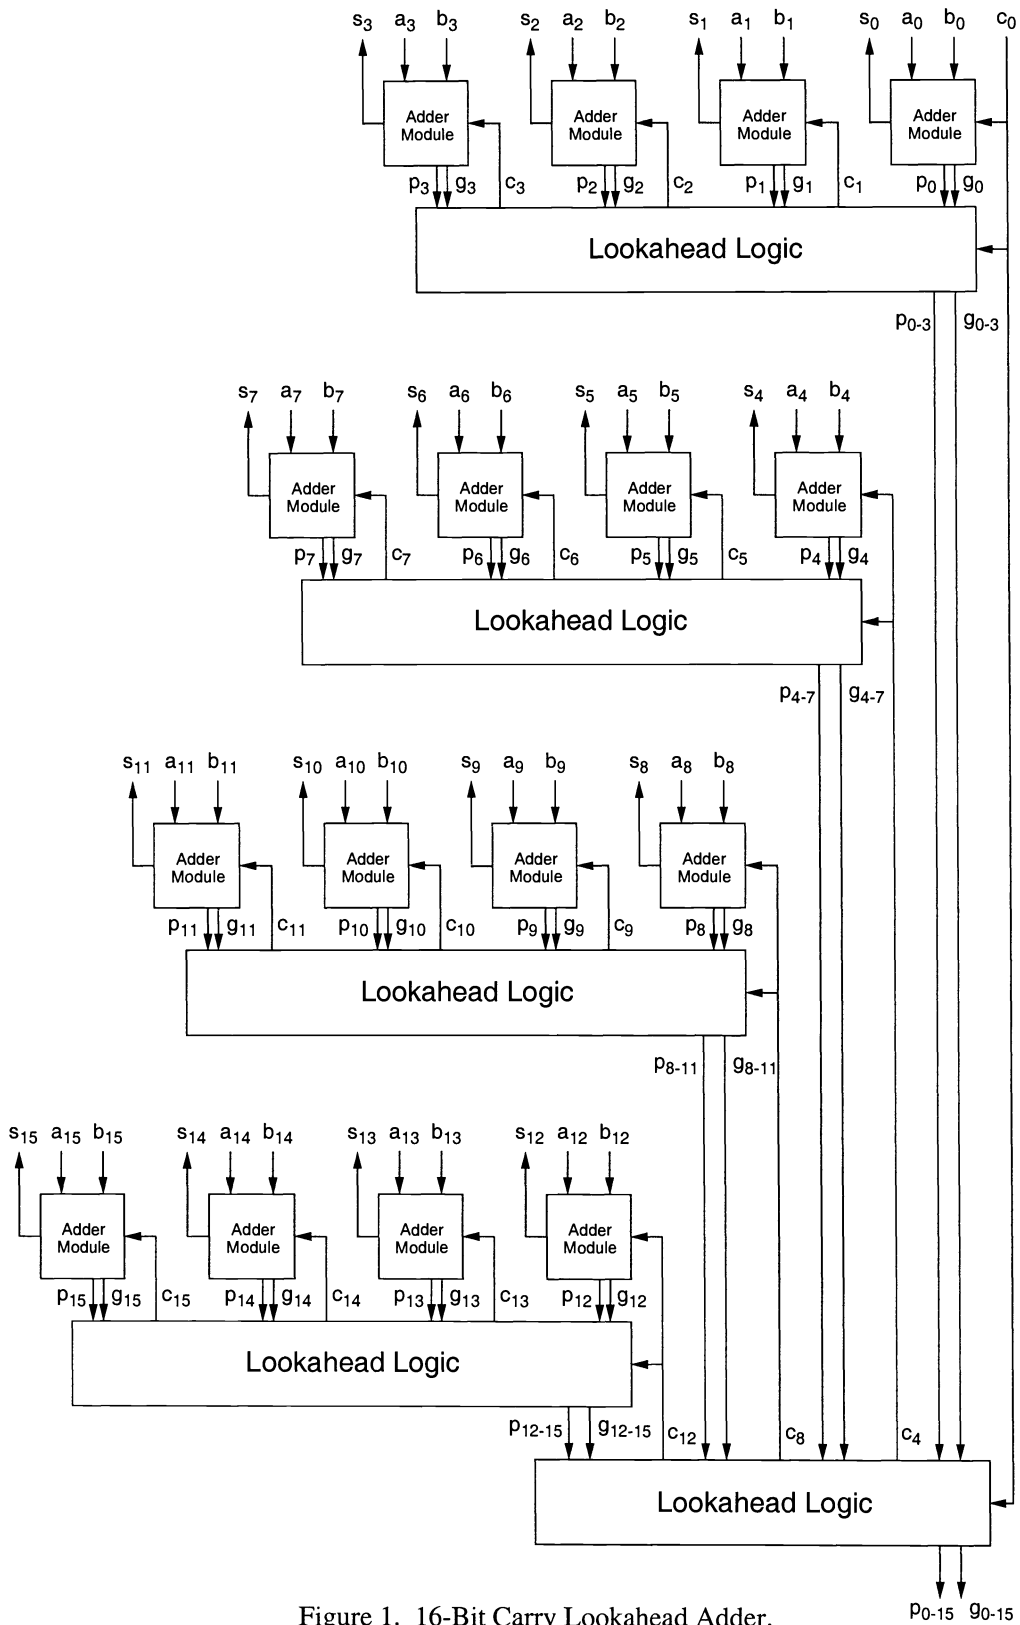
$s_3$ $a_3$ $b_3$ $s_2$ $a_2$ $b_2$ $s_1$ $a_1$ $b_1$ $s_0$ $a_0$ $b_0$ $c_0$

Adder Module
Adder Module
Adder Module
Adder Module

$p_3$ $g_3$ $c_3$ $p_2$ $g_2$ $c_2$ $p_1$ $g_1$ $c_1$ $p_0$ $g_0$

Lookahead Logic

$p_{0-3}$ $g_{0-3}$

$s_7$ $a_7$ $b_7$ $s_6$ $a_6$ $b_6$ $s_5$ $a_5$ $b_5$ $s_4$ $a_4$ $b_4$

Adder Module
Adder Module
Adder Module
Adder Module

$p_7$ $g_7$ $c_7$ $p_6$ $g_6$ $c_6$ $p_5$ $g_5$ $c_5$ $p_4$ $g_4$

Lookahead Logic

$p_{4-7}$ $g_{4-7}$

$s_{11}$ $a_{11}$ $b_{11}$ $s_{10}$ $a_{10}$ $b_{10}$ $s_9$ $a_9$ $b_9$ $s_8$ $a_8$ $b_8$

Adder Module
Adder Module
Adder Module
Adder Module

$p_{11}$ $g_{11}$ $c_{11}$ $p_{10}$ $g_{10}$ $c_{10}$ $p_9$ $g_9$ $c_9$ $p_8$ $g_8$

Lookahead Logic

$p_{8-11}$ $g_{8-11}$

$s_{15}$ $a_{15}$ $b_{15}$ $s_{14}$ $a_{14}$ $b_{14}$ $s_{13}$ $a_{13}$ $b_{13}$ $s_{12}$ $a_{12}$ $b_{12}$

Adder Module
Adder Module
Adder Module
Adder Module

$p_{15}$ $g_{15}$ $c_{15}$ $p_{14}$ $g_{14}$ $c_{14}$ $p_{13}$ $g_{13}$ $c_{13}$ $p_{12}$ $g_{12}$

Lookahead Logic

$p_{12-15}$ $g_{12-15}$ $c_{12}$ $c_8$ $c_4$

Lookahead Logic

Figure 1. 16-Bit Carry Lookahead Adder.

$p_{0-15}$ $g_{0-15}$